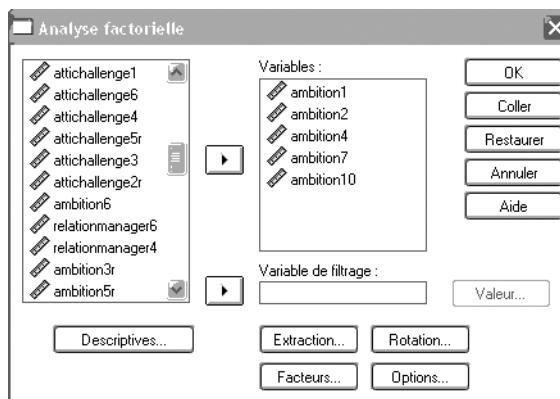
Analyse factorielle

attichallenge1
attichallenge6
attichallenge4
attichallenge5r
attichallenge3
attichallenge2r
ambition6
relationmanager6
relationmanager4
ambition3r
ambition5r

Variables :
ambition1
ambition2
ambition4
ambition7
ambition10

Variable de filtrage :

OK
Coller
Restaurer
Annuler
Aide

Valeur...

Descriptives...
Extraction...
Rotation...
Facteurs...
Options...